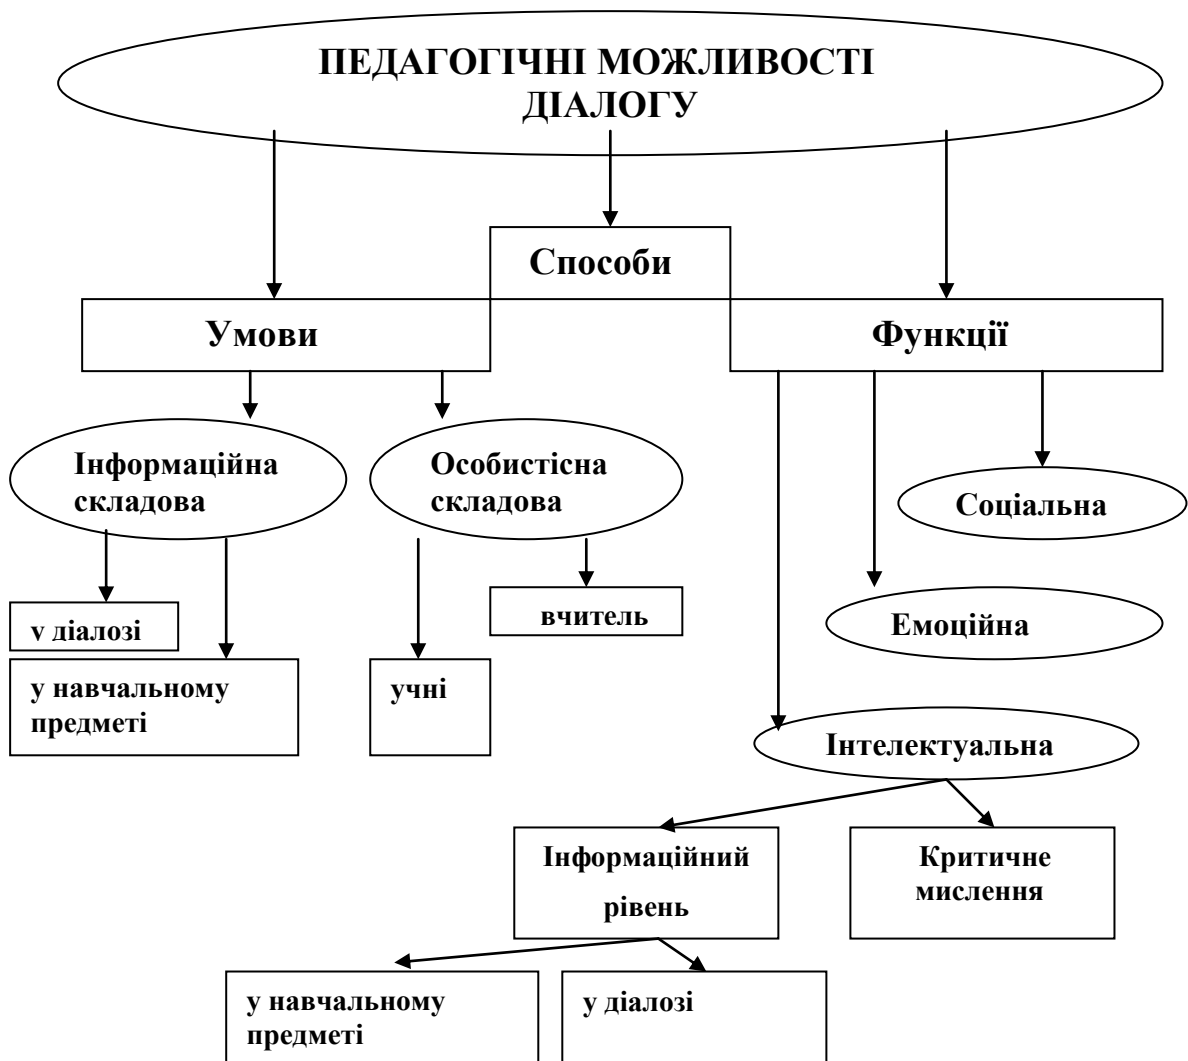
ПЕДАГОГІЧНІ МОЖЛИВОСТІ ДІАЛОГУ

Способи

Умови

Функції

Інформаційна складова

Особистісна складова

Соціальна

v діалозі

вчитель

Емоційна

у навчальному предметі

учні

Інтелектуальна

Інформаційний рівень

Критичне мислення

у навчальному предметі

у діалозі